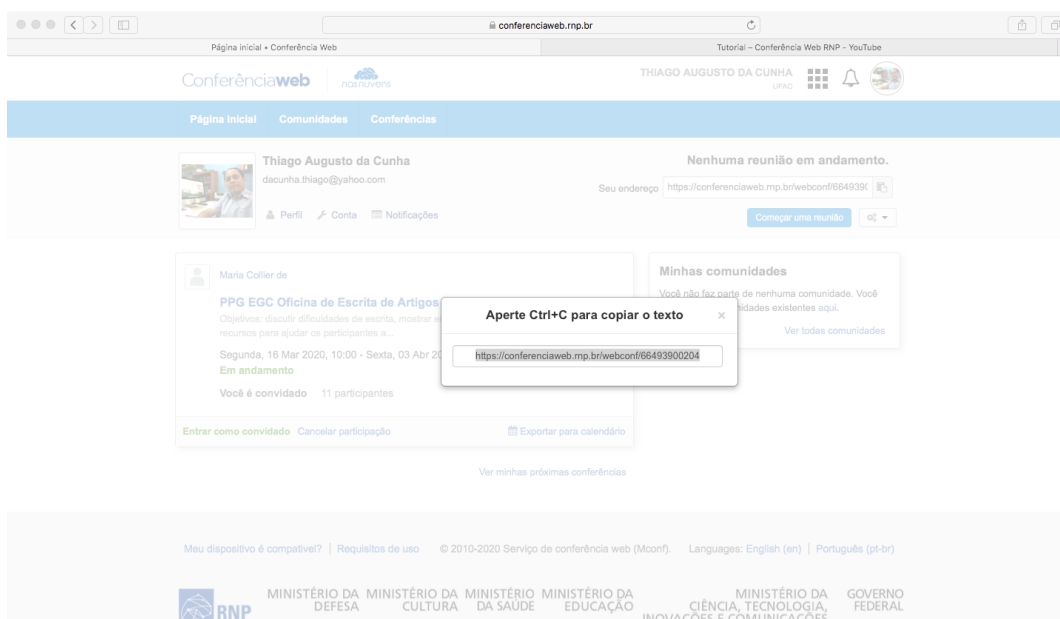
conferenciaweb.rnp.br

Página inicial • Conferência Web

Tutorial – Conferência Web RNP - YouTube

Conferênciaweb nasnuvens

THIAGO AUGUSTO DA CUNHA
UFAC

Página inicial Comunidades Conferências

Thiago Augusto da Cunha
dacunha.thiago@yahoo.com

Perfil Conta Notificações

Nenhuma reunião em andamento.

Seu endereço https://conferenciaweb.rnp.br/webconf/664939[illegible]

Começar uma reunião

Maria Collier de

PPG EGC Oficina de Escrita de Artigos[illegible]

Objetivos: discutir dificuldades de escrita, mostrar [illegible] recursos para ajudar os participantes a...

Segunda, 16 Mar 2020, 10:00 - Sexta, 03 Abr 20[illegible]

Em andamento

Você é convidado 11 participantes

Entrar como convidado Cancelar participação

Exportar para calendário

Minhas comunidades

Você não faz parte de nenhuma comunidade. Você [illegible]nidades existentes aqui.

Ver todas comunidades

Aperte Ctrl+C para copiar o texto ×

https://conferenciaweb.rnp.br/webconf/66493900204

Ver minhas próximas conferências

Meu dispositivo é compatível? | Requisitos de uso © 2010-2020 Serviço de conferência web (Mconf). Languages: English (en) | Português (pt-br)

RNP MINISTÉRIO DA DEFESA MINISTÉRIO DA CULTURA MINISTÉRIO DA SAÚDE MINISTÉRIO DA EDUCAÇÃO MINISTÉRIO DA CIÊNCIA, TECNOLOGIA, INOVAÇÕES E COMUNICAÇÕES GOVERNO FEDERAL